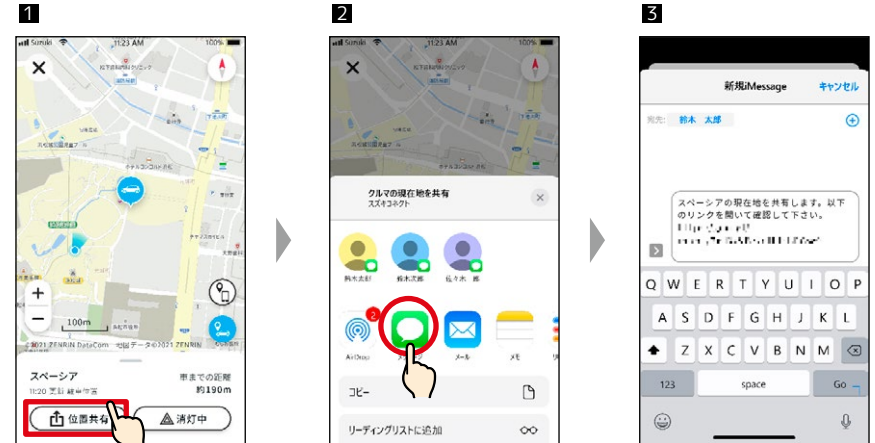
1

Suzuki 11:23 AM 100%

100m

©2021 ZENRIN DataCom 地図データ©2021 ZENRIN

スペーシア

11:20 芝新 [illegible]

車までの距離

約190m

位置共有

消灯中

2

Suzuki 11:23 AM 100%

クルマの現在地を共有

スズキコネクト

鈴木太郎

鈴木次郎

佐々木 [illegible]

2

AirDrop

メッセージ

メール

メモ

コピー

リーディングリストに追加

3

新規iMessage

キャンセル

宛先: 鈴木 太郎

スペーシアの現在地を共有します。以下のリンクを開いて確認して下さい。

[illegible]

Q W E R T Y U I O P

A S D F G H J K L

Z X C V B N M

123

space

Go